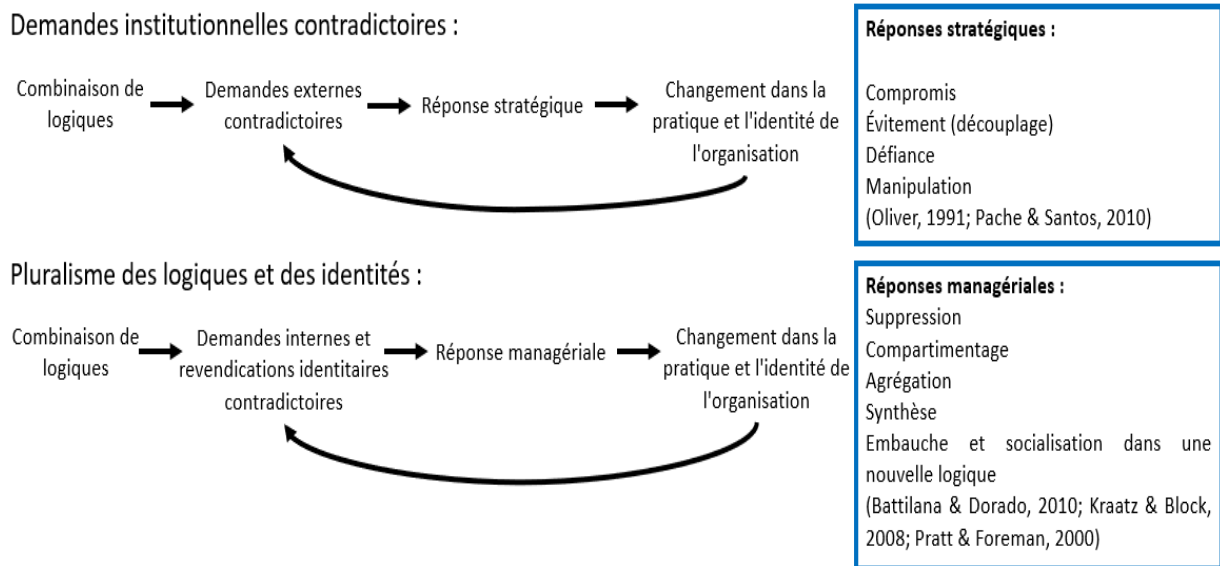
Demandes institutionnelles contradictoires :

Combinaison de logiques

Demandes externes contradictoires

Réponse stratégique

Changement dans la pratique et l'identité de l'organisation

Réponses stratégiques :

Compromis
Évitement (découplage)
Défiance
Manipulation
(Oliver, 1991; Pache & Santos, 2010)

Pluralisme des logiques et des identités :

Combinaison de logiques

Demandes internes et revendications identitaires contradictoires

Réponse managériale

Changement dans la pratique et l'identité de l'organisation

Réponses managériales :
Suppression
Compartimentage
Agrégation
Synthèse
Embauche et socialisation dans une nouvelle logique
(Battilana & Dorado, 2010; Kraatz & Block, 2008; Pratt & Foreman, 2000)